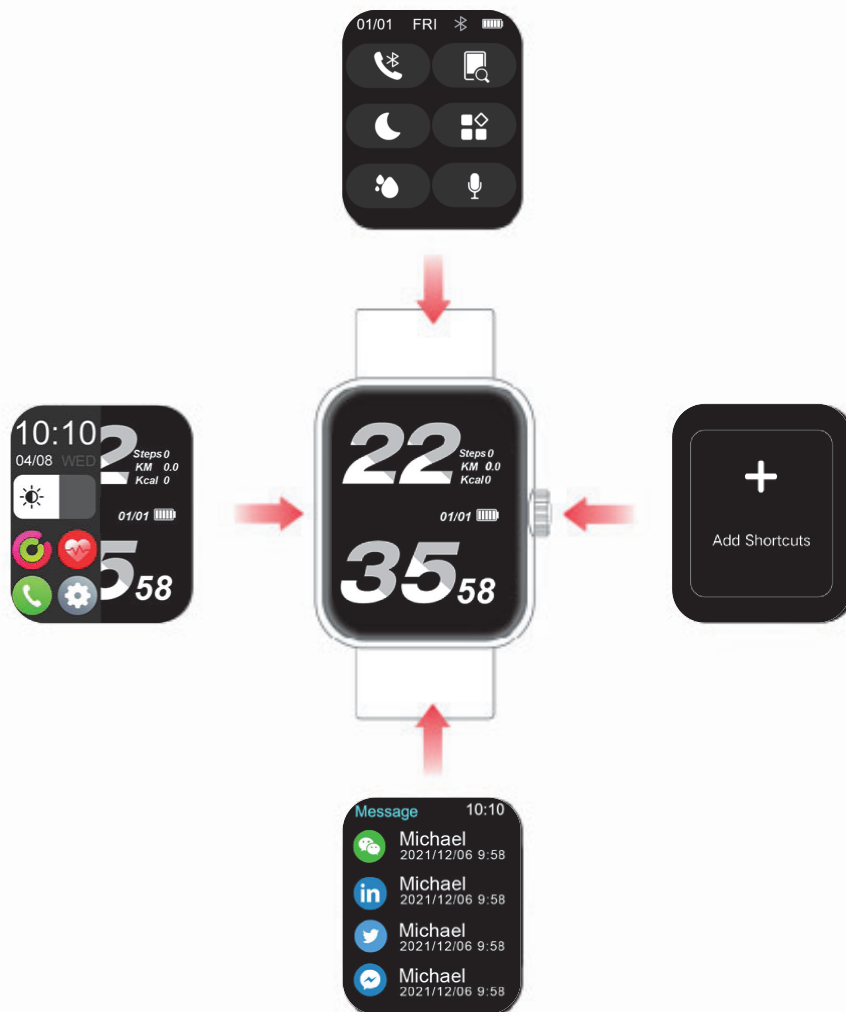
01/01 FRI

10:10
04/08 WED
2
Steps 0
KM 0.0
Kcal 0
01/01
5
58

22
Steps 0
KM 0.0
Kcal 0
01/01
35
58

+
Add Shortcuts

Message 10:10
Michael
2021/12/06 9:58
in
Michael
2021/12/06 9:58
Michael
2021/12/06 9:58
Michael
2021/12/06 9:58